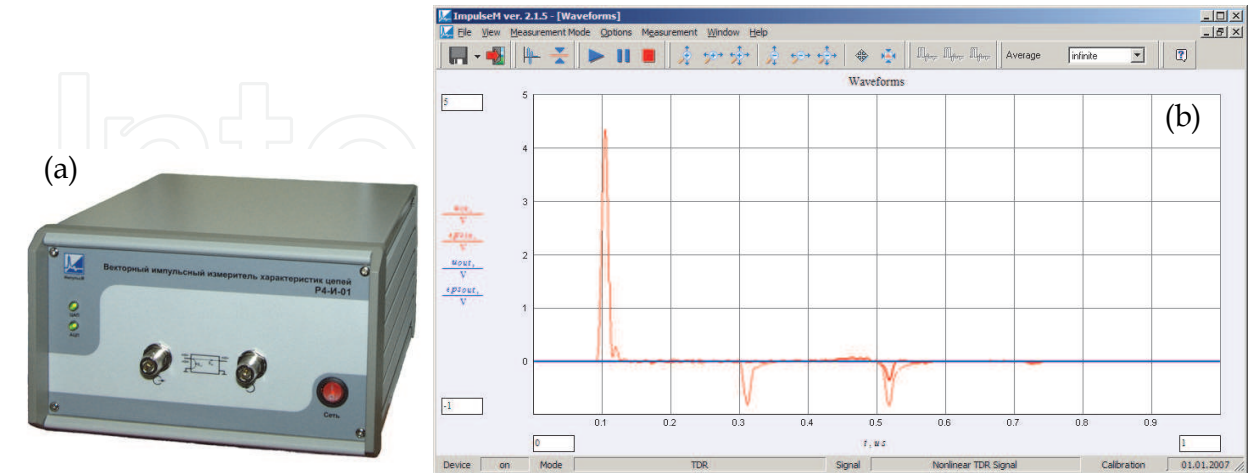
(a)

Векторный импульсный измеритель характеристик цепей
Р4-И-01

Сеть

ImpulseM ver. 2.1.5 - [Waveforms]

File View Measurement Mode Options Measurement Window Help

Average infinite

Waveforms

(b)

5

-1

$\frac{u_{in},}{V}$

$\frac{u_{out},}{V}$

5
4
3
2
1
0

0.1 0.2 0.3 0.4 0.5 0.6 0.7 0.8 0.9

0

t, us

1

Device on Mode TDR Signal Nonlinear TDR Signal Calibration 01.01.2007